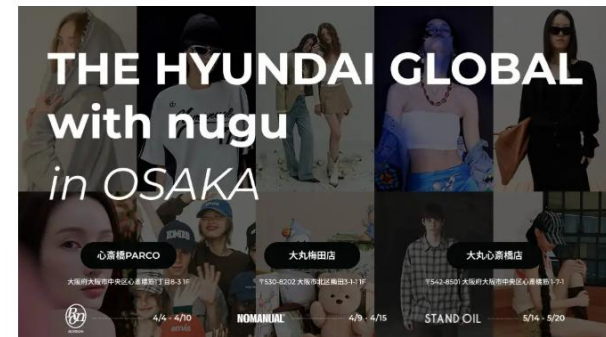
THE HYUNDAI GLOBAL with nugu in OSAKA

心斎橋PARCO
大阪府大阪市中央区心斎橋筋1丁目8-3 1F
4/4 - 4/10

大丸梅田店
〒530-8202 大阪市北区梅田3-1-1 1F
NOMANUAL
4/9 - 4/15

大丸心斎橋店
〒542-8501 大阪府大阪市中央区心斎橋筋1-7-1
STAND OIL
5/14 - 5/20